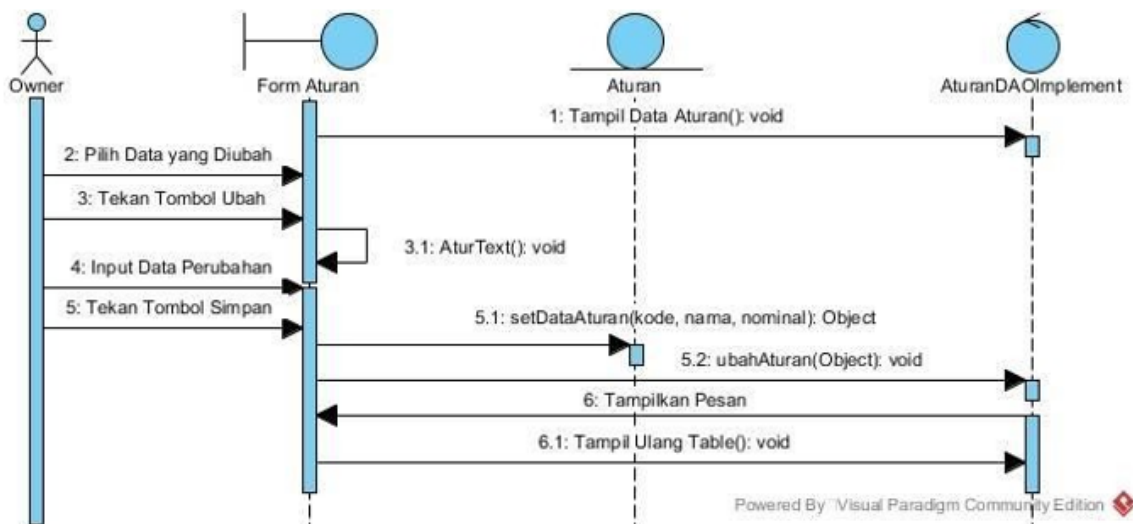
Owner

Form Aturan

Aturan

AturanDAOImplement

1: Tampil Data Aturan(): void

2: Pilih Data yang Diubah

3: Tekan Tombol Ubah

3.1: AturText(): void

4: Input Data Perubahan

5: Tekan Tombol Simpan

5.1: setDataAturan(kode, nama, nominal): Object

5.2: ubahAturan(Object): void

6: Tampilkan Pesan

6.1: Tampil Ulang Table(): void

Powered By Visual Paradigm Community Edition